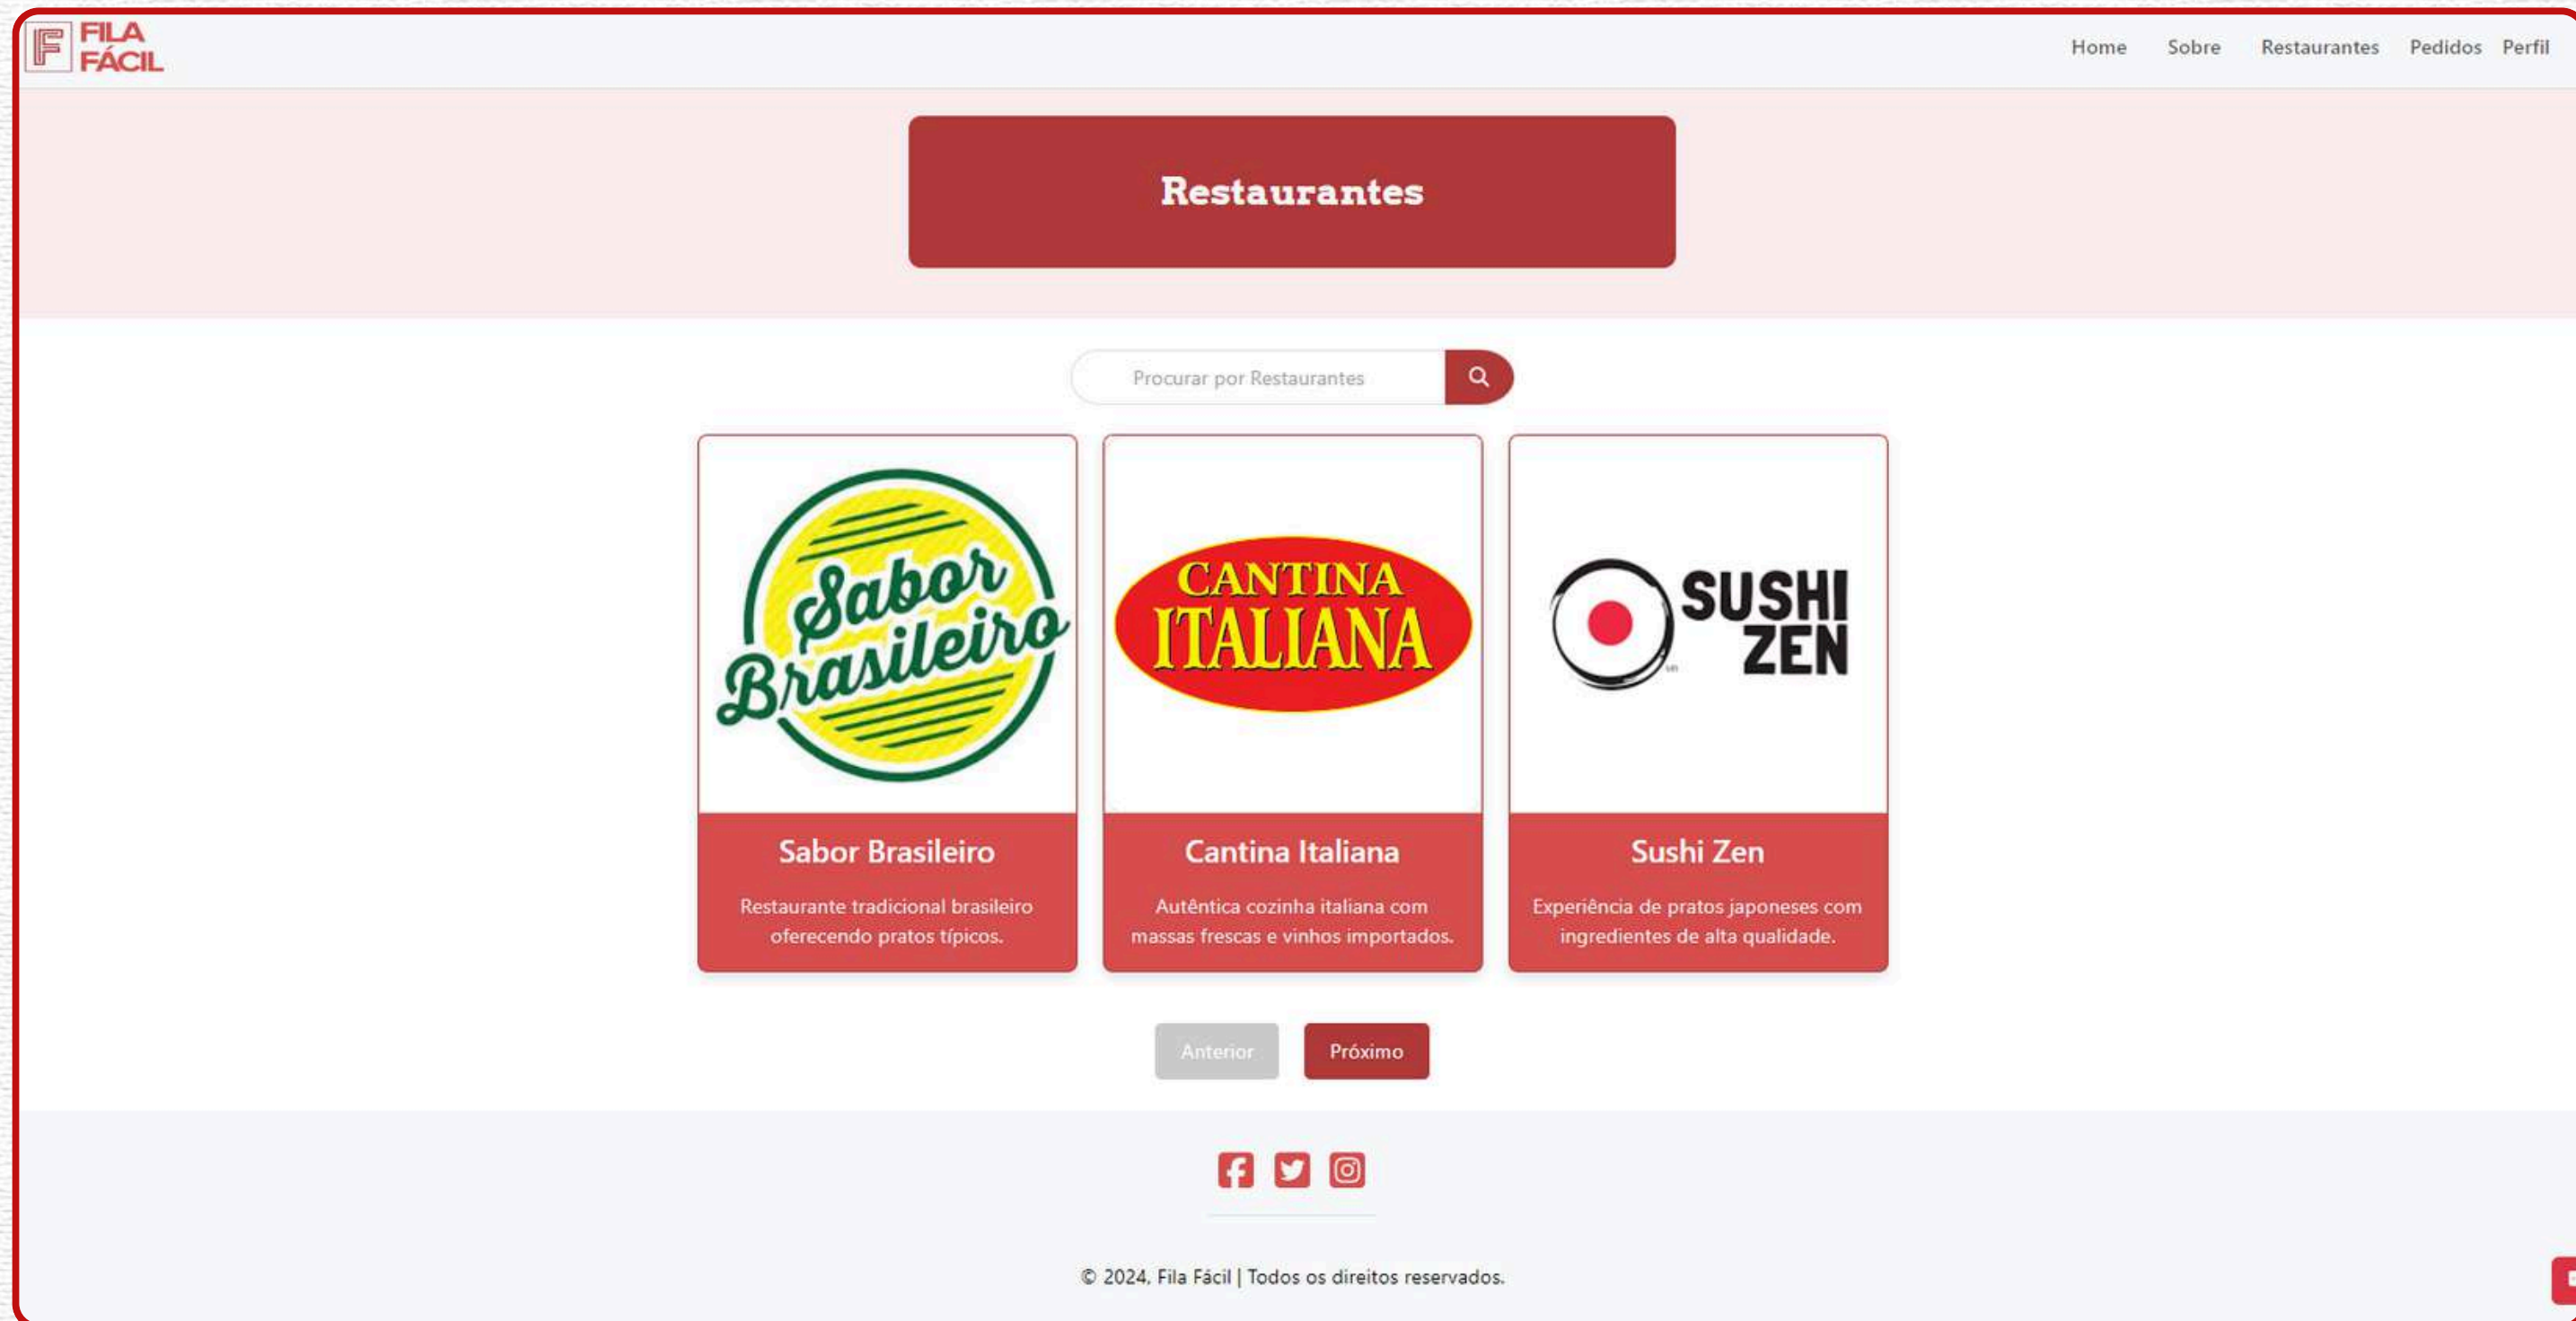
FILA FÁCIL

Home Sobre Restaurantes Pedidos Perfil

Restaurantes

Procurar por Restaurantes

Sabor Brasileiro

Sabor Brasileiro

Restaurante tradicional brasileiro oferecendo pratos típicos.

CANTINA ITALIANA

Cantina Italiana

Autêntica cozinha italiana com massas frescas e vinhos importados.

SUSHI ZEN

Sushi Zen

Experiência de pratos japoneses com ingredientes de alta qualidade.

Anterior Próximo

© 2024, Fila Fácil | Todos os direitos reservados.